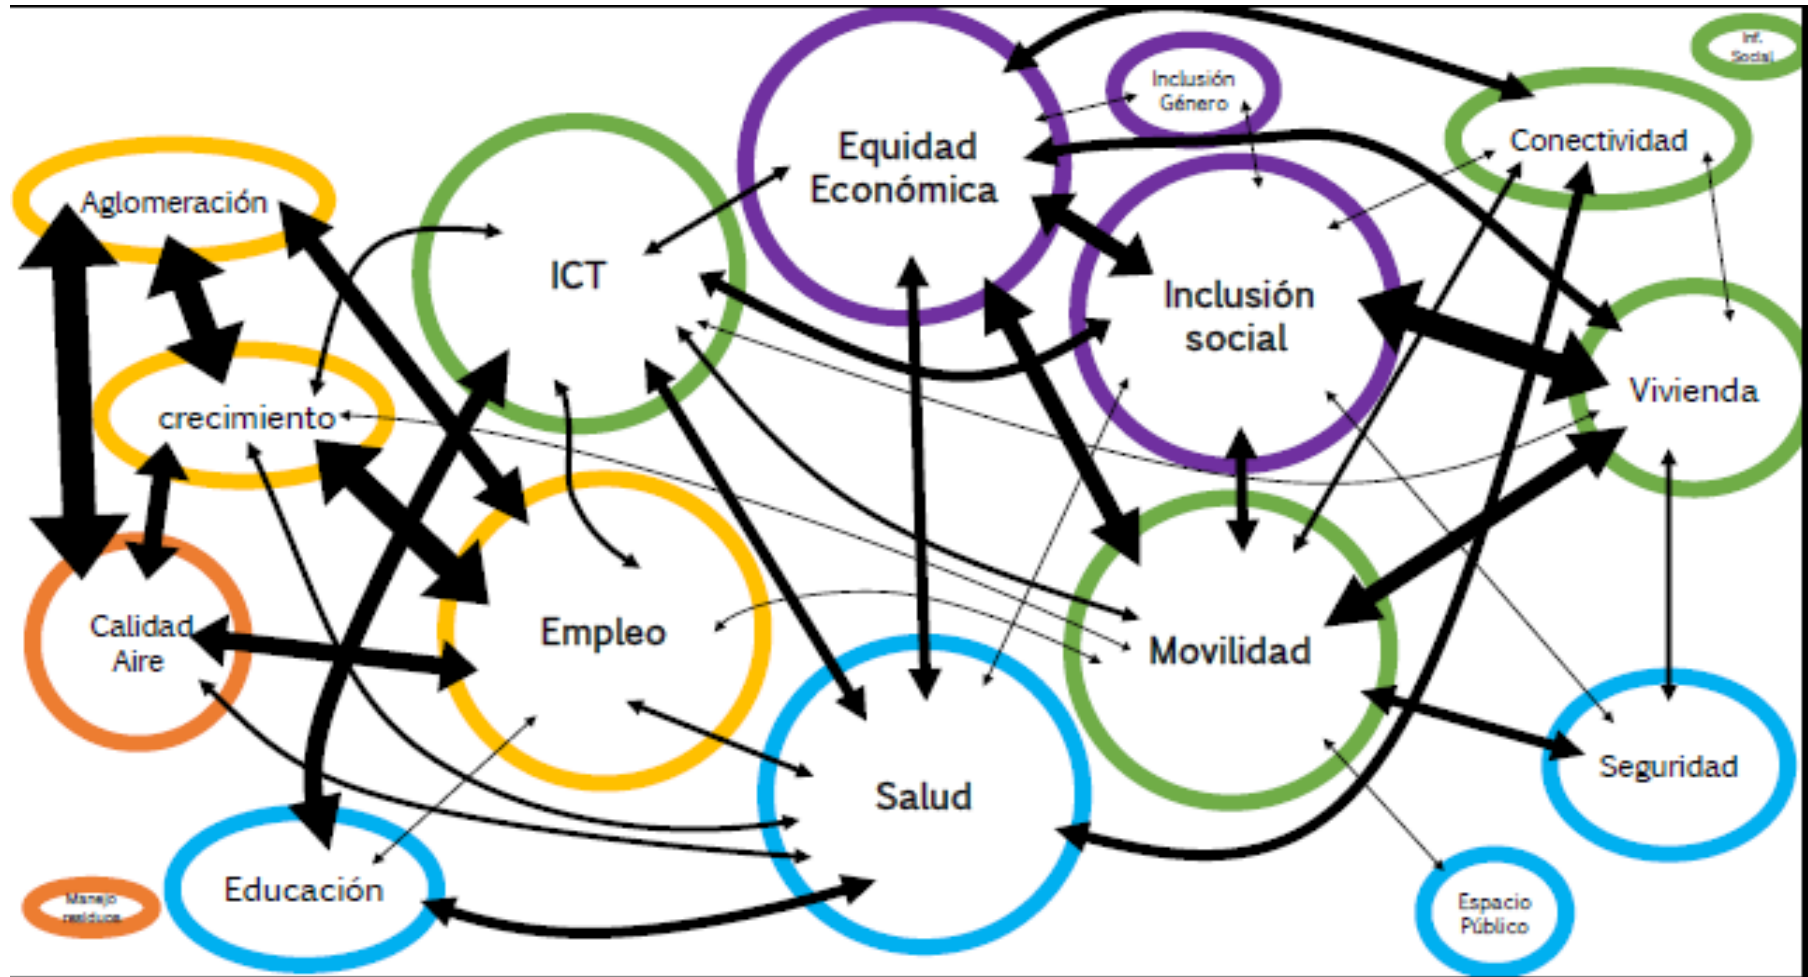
Inf. Social

Inclusión Género

Equidad Económica

Conectividad

Aglomeración

ICT

Inclusión social

crecimiento

Vivienda

Calidad Aire

Empleo

Movilidad

Salud

Seguridad

Educación

Manejo residuos

Espacio Público